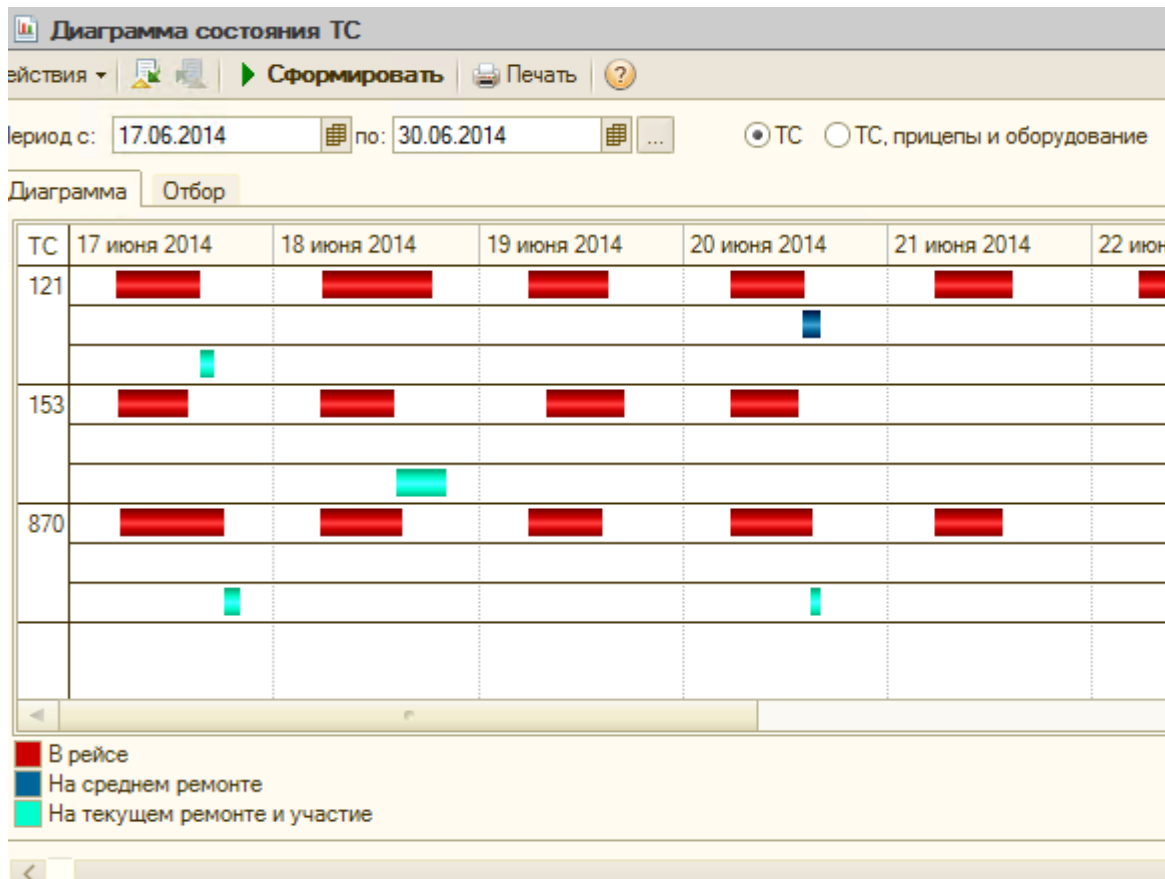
Диаграмма состояния ТС

ействия ▾ ▶ Сформировать Печать ?

ериод с: 17.06.2014 по: 30.06.2014 ... ТС ТС, прицепы и оборудование

Диаграмма Отбор

| ТС | 17 июня 2014 | 18 июня 2014 | 19 июня 2014 | 20 июня 2014 | 21 июня 2014 | 22 ию |
|---|---|---|---|---|---|---|
| 121 | | | | | | |
| 153 | | | | | | |
| 870 | | | | | | |

В рейсе
На среднем ремонте
На текущем ремонте и участие